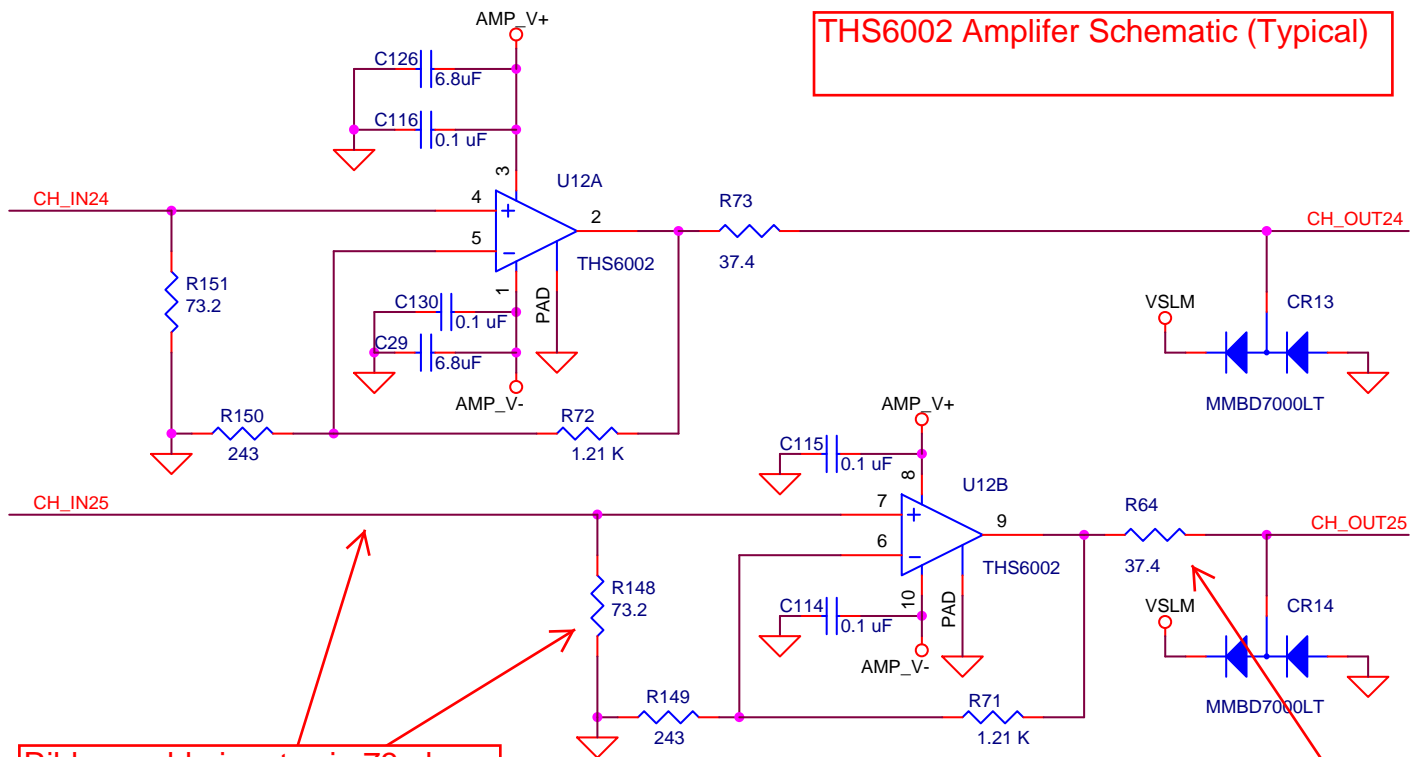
THS6002 Amplifer Schematic (Typical)

AMP_V+
C126
6.8uF
C116
0.1 uF
3
U12A
CH_IN24
4
+
2
R73
CH_OUT24
5
−
THS6002
37.4
R151
73.2
1
PAD
C130
0.1 uF
VSLM
CR13
C29
6.8uF
AMP_V-
MMBD7000LT
R150
R72
243
1.21 K
AMP_V+
C115
0.1 uF
8
U12B
CH_IN25
7
+
9
R64
CH_OUT25
6
−
THS6002
37.4
R148
73.2
10
PAD
VSLM
CR14
C114
0.1 uF
AMP_V-
MMBD7000LT
R149
R71
243
1.21 K
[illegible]